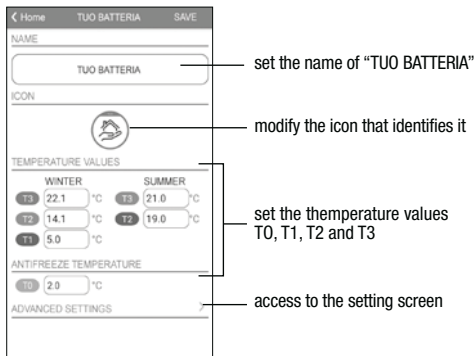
< Home TUO BATTERIA SAVE

NAME

TUO BATTERIA

ICON

TEMPERATURE VALUES

WINTER

T3 22.1 °C
T2 14.1 °C
T1 5.0 °C

SUMMER

T3 21.0 °C
T2 19.0 °C

ANTIFREEZE TEMPERATURE

T0 2.0 °C

ADVANCED SETTINGS >

set the name of "TUO BATTERIA"

modify the icon that identifies it

set the themperature values T0, T1, T2 and T3

access to the setting screen